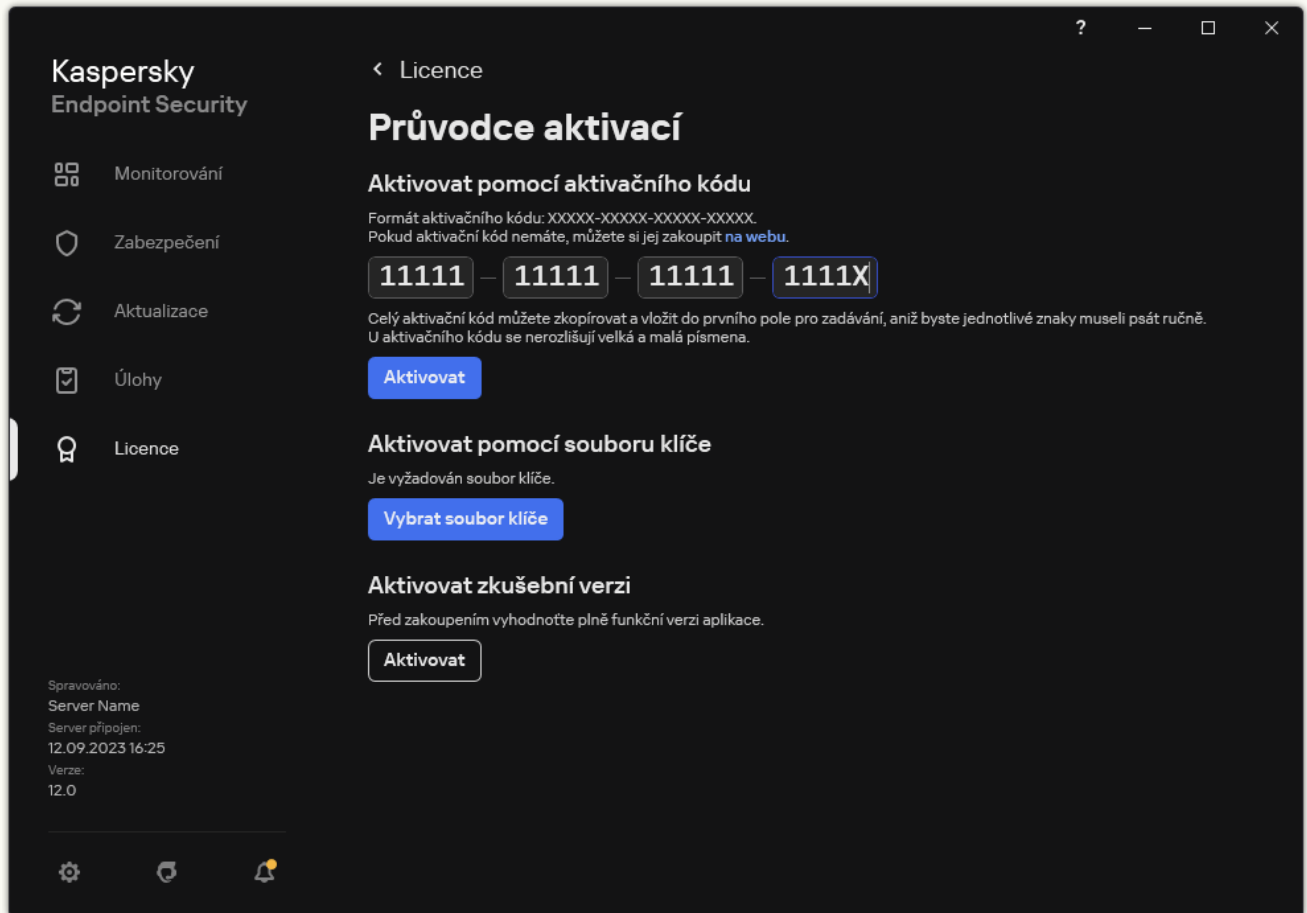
?

Kaspersky
Endpoint Security

Monitorování

Zabezpečení

Aktualizace

Úlohy

Licence

Spravováno:
Server Name
Server připojen:
12.09.2023 16:25
Verze:
12.0

< Licence

Průvodce aktivací

Aktivovat pomocí aktivačního kódu

Formát aktivačního kódu: XXXXX-XXXXX-XXXXX-XXXXX.
Pokud aktivační kód nemáte, můžete si jej zakoupit na webu.

11111 – 11111 – 11111 – 1111X

Celý aktivační kód můžete zkopírovat a vložit do prvního pole pro zadávání, aniž byste jednotlivé znaky museli psát ručně.
U aktivačního kódu se nerozlišují velká a malá písmena.

Aktivovat

Aktivovat pomocí souboru klíče

Je vyžadován soubor klíče.

Vybrat soubor klíče

Aktivovat zkušební verzi

Před zakoupením vyhodnoťte plně funkční verzi aplikace.

Aktivovat